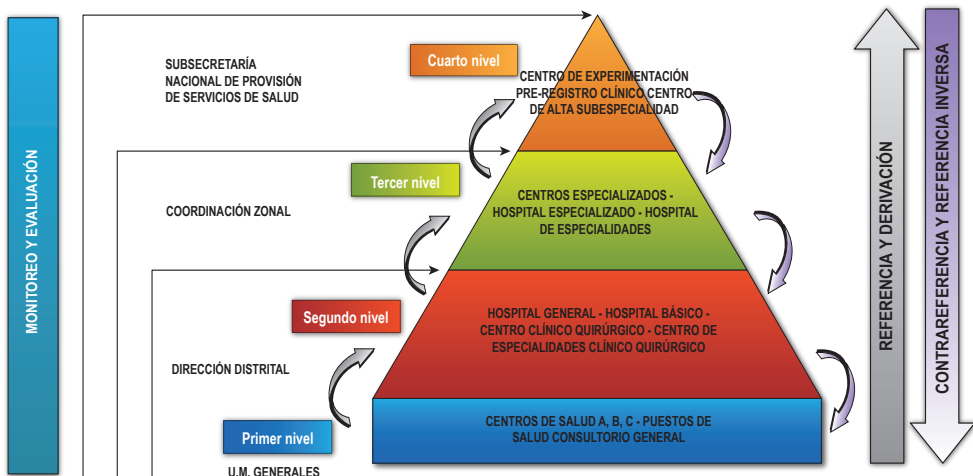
MONITOREO Y EVALUACIÓN

SUBSECRETARÍA NACIONAL DE PROVISIÓN DE SERVICIOS DE SALUD

Cuarto nivel

CENTRO DE EXPERIMENTACIÓN PRE-REGISTRO CLÍNICO CENTRO DE ALTA SUBESPECIALIDAD

Tercer nivel

COORDINACIÓN ZONAL

CENTROS ESPECIALIZADOS - HOSPITAL ESPECIALIZADO - HOSPITAL DE ESPECIALIDADES

Segundo nivel

HOSPITAL GENERAL - HOSPITAL BÁSICO - CENTRO CLÍNICO QUIRÚRGICO - CENTRO DE ESPECIALIDADES CLÍNICO QUIRÚRGICO

DIRECCIÓN DISTRITAL

Primer nivel

CENTROS DE SALUD A, B, C - PUESTOS DE SALUD CONSULTORIO GENERAL

U.M. GENERALES

REFERENCIA Y DERIVACIÓN

CONTRAREFERENCIA Y REFERENCIA INVERSA